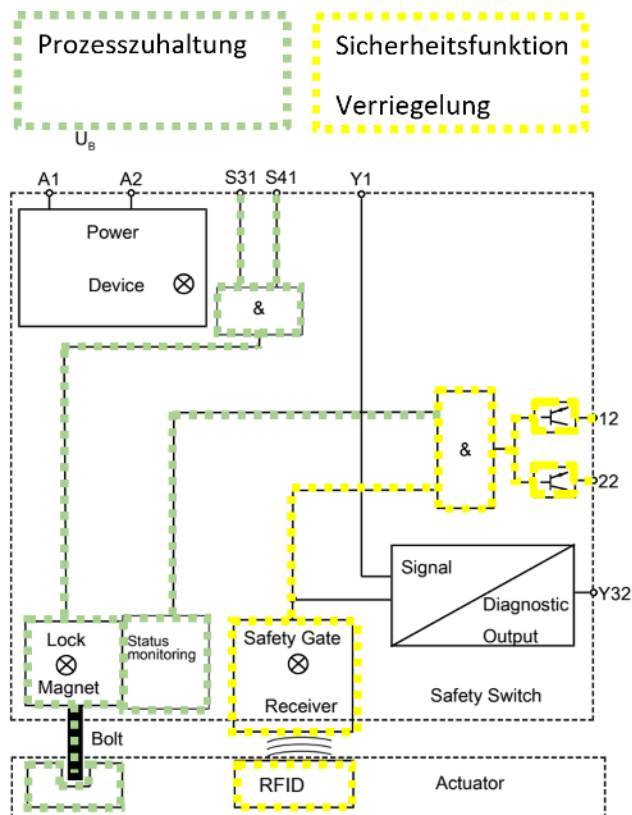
Prozesszuhaltung

Sicherheitsfunktion

Verriegelung

$U_B$

A1

A2

S31

S41

Y1

Power

Device

&

&

12

22

Signal

Diagnostic

Output

Y32

Lock

Magnet

Status monitoring

Safety Gate

Receiver

Safety Switch

Bolt

RFID

Actuator